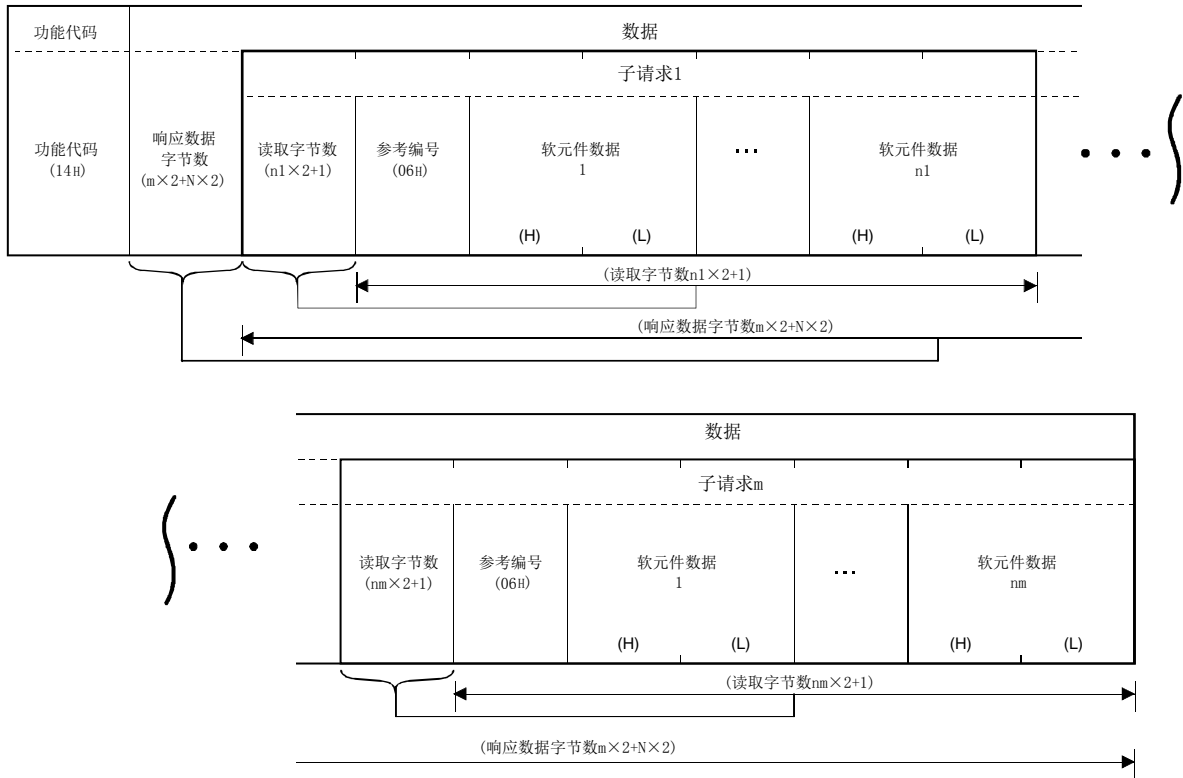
| 功能代码 | 数据 | | | | | | | |
|---|---|---|---|---|---|---|---|---|
| | | 子请求1 | | | | | | |
| 功能代码 (14H) | 响应数据字节数 (m×2+N×2) | 读取字节数 (n1×2+1) | 参考编号 (06H) | 软元件数据 1 (H) | (L) | … | 软元件数据 n1 (H) | (L) |

(读取字节数n1×2+1)

(响应数据字节数m×2+N×2)

| 数据 | | | | | | |
|---|---|---|---|---|---|---|
| 子请求m | | | | | | |
| 读取字节数 (nm×2+1) | 参考编号 (06H) | 软元件数据 1 (H) | (L) | … | 软元件数据 nm (H) | (L) |

(读取字节数nm×2+1)

(响应数据字节数m×2+N×2)